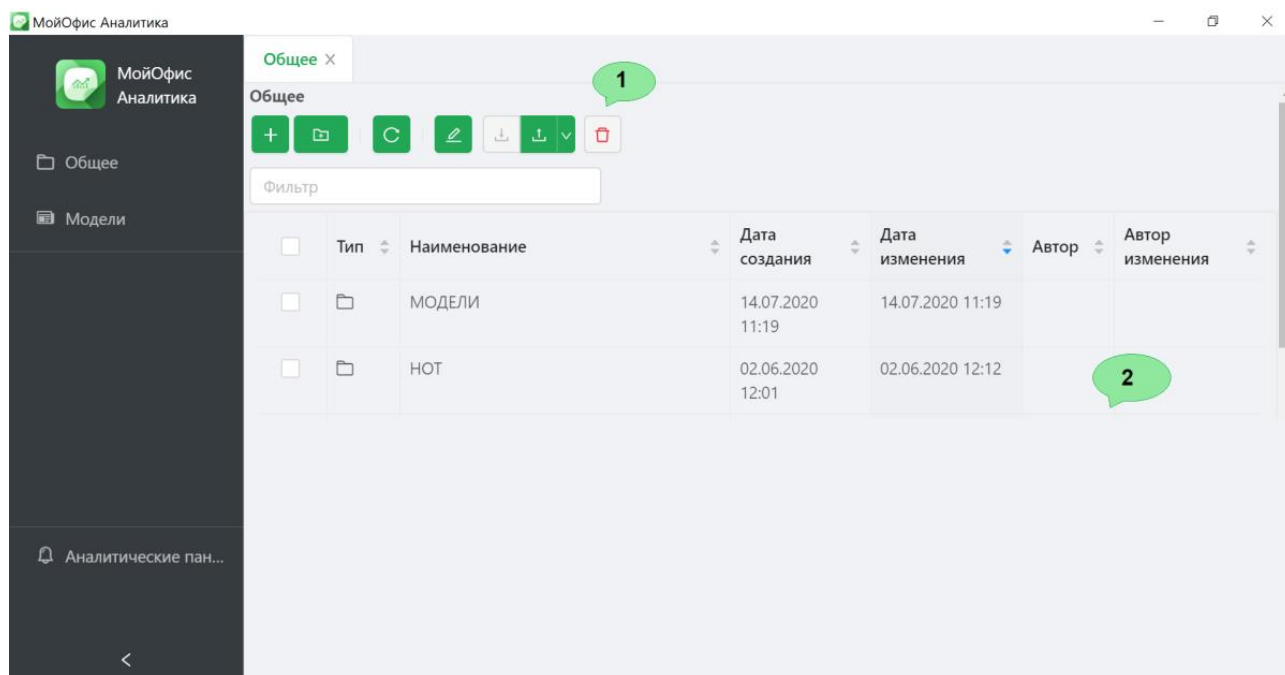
МойОфис Аналитика

МойОфис Аналитика

Общее

Модели

Аналитические пан...

Общее ×

Общее

1

Фильтр

| | Тип | Наименование | Дата создания | Дата изменения | Автор | Автор изменения |
|---|---|---|---|---|---|---|
| | | МОДЕЛИ | 14.07.2020 11:19 | 14.07.2020 11:19 | | |
| | | НОТ | 02.06.2020 12:01 | 02.06.2020 12:12 | | |

2